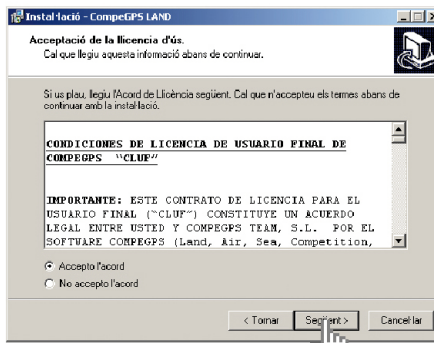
Instal·lació - CompeGPS LAND

Acceptació de la llicencia d'ús.
Cal que llegiu aquesta informació abans de continuar.

Si us plau, llegiu l'Acord de Llicència següent. Cal que n'accepteu els termes abans de continuar amb la instal·lació.

CONDICIONES DE LICENCIA DE USUARIO FINAL DE COMPEGPS "CLUF"

IMPORTANTE: ESTE CONTRATO DE LICENCIA PARA EL USUARIO FINAL ("CLUF") CONSTITUYE UN ACUERDO LEGAL ENTRE USTED Y COMPEGPS TEAM, S.L. POR EL SOFTWARE COMPEGPS (Land, Air, Sea, Competition,

Accepto l'acord
No accepto l'acord

< Tornar Següent > Cancel·lar